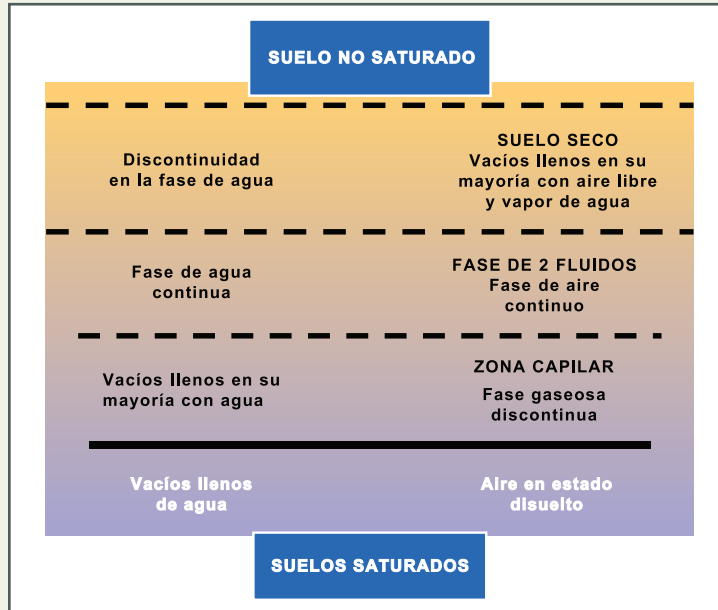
SUELO NO SATURADO

Discontinuidad en la fase de agua

SUELO SECO
Vacíos llenos en su mayoría con aire libre y vapor de agua

Fase de agua continua

FASE DE 2 FLUIDOS
Fase de aire continuo

Vacíos llenos en su mayoría con agua

ZONA CAPILAR
Fase gaseosa discontinua

Vacíos llenos de agua

Aire en estado disuelto

SUELOS SATURADOS